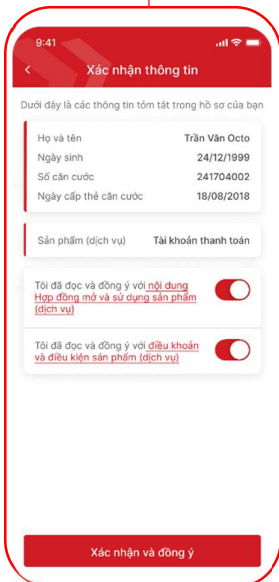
9:41

Xác nhận thông tin

Dưới đây là các thông tin tóm tắt trong hồ sơ của bạn

| | |
|---|---|
| Họ và tên | Trần Văn Octo |
| Ngày sinh | 24/12/1999 |
| Số căn cước | 241704002 |
| Ngày cấp thẻ căn cước | 18/08/2018 |

Sản phẩm (dịch vụ) Tài khoản thanh toán

Tôi đã đọc và đồng ý với nội dung Hợp đồng mở và sử dụng sản phẩm (dịch vụ)

Tôi đã đọc và đồng ý với điều khoản và điều kiện sản phẩm (dịch vụ)

Xác nhận và đồng ý